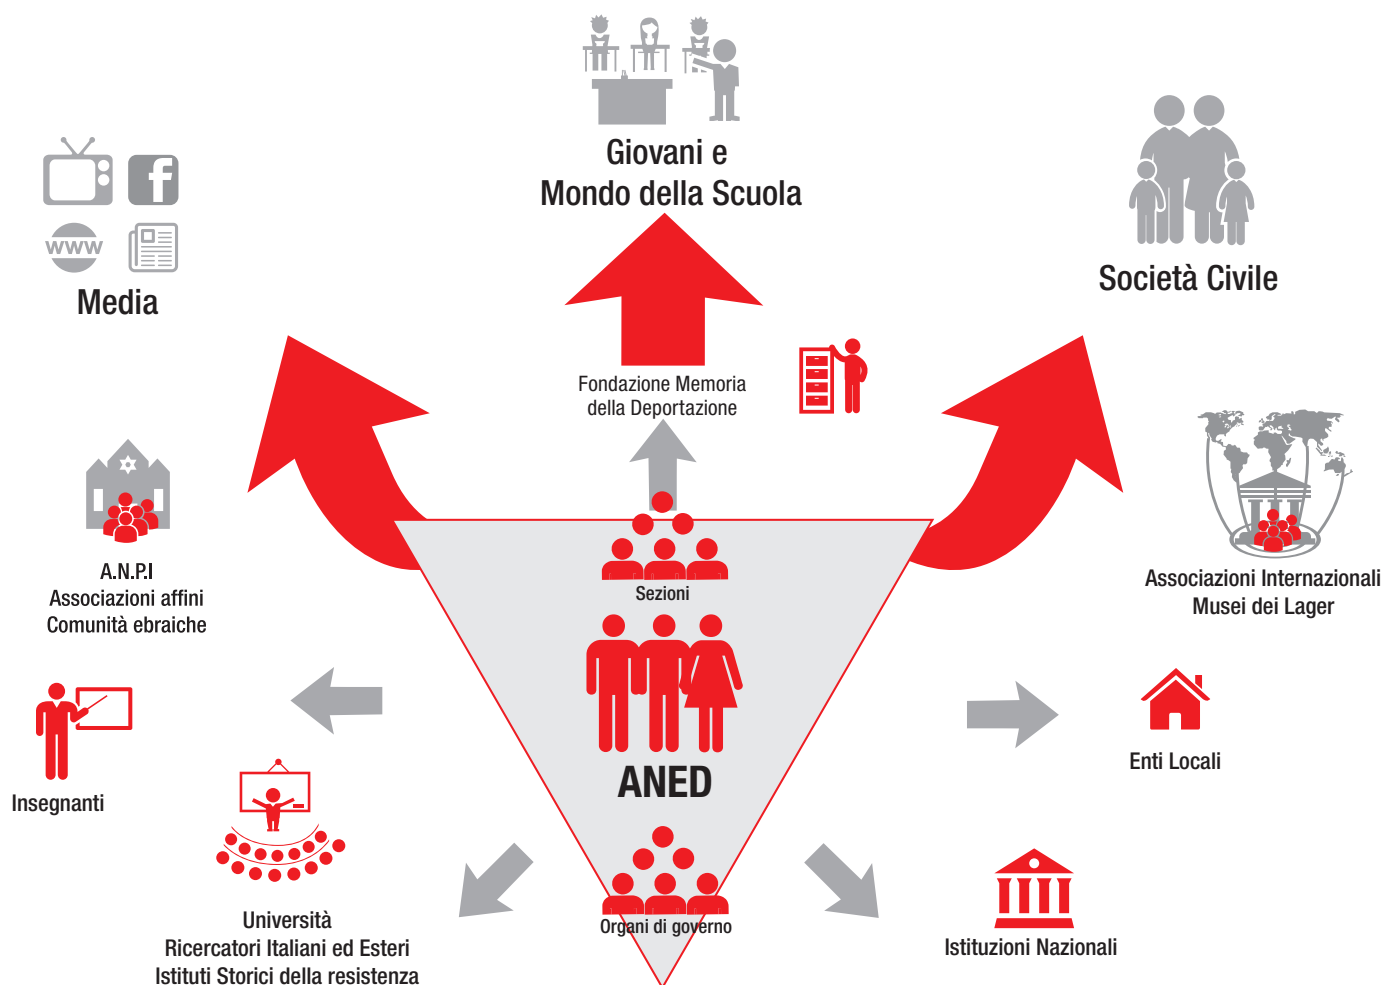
Giovani e
Mondo della Scuola

www

Media

Società Civile

Fondazione Memoria
della Deportazione

A.N.P.I
Associazioni affini
Comunità ebraiche

Sezioni

Associazioni Internazionali
Musei dei Lager

ANED

Enti Locali

Insegnanti

Organi di governo

Università
Ricercatori Italiani ed Esteri
Istituti Storici della resistenza

Istituzioni Nazionali